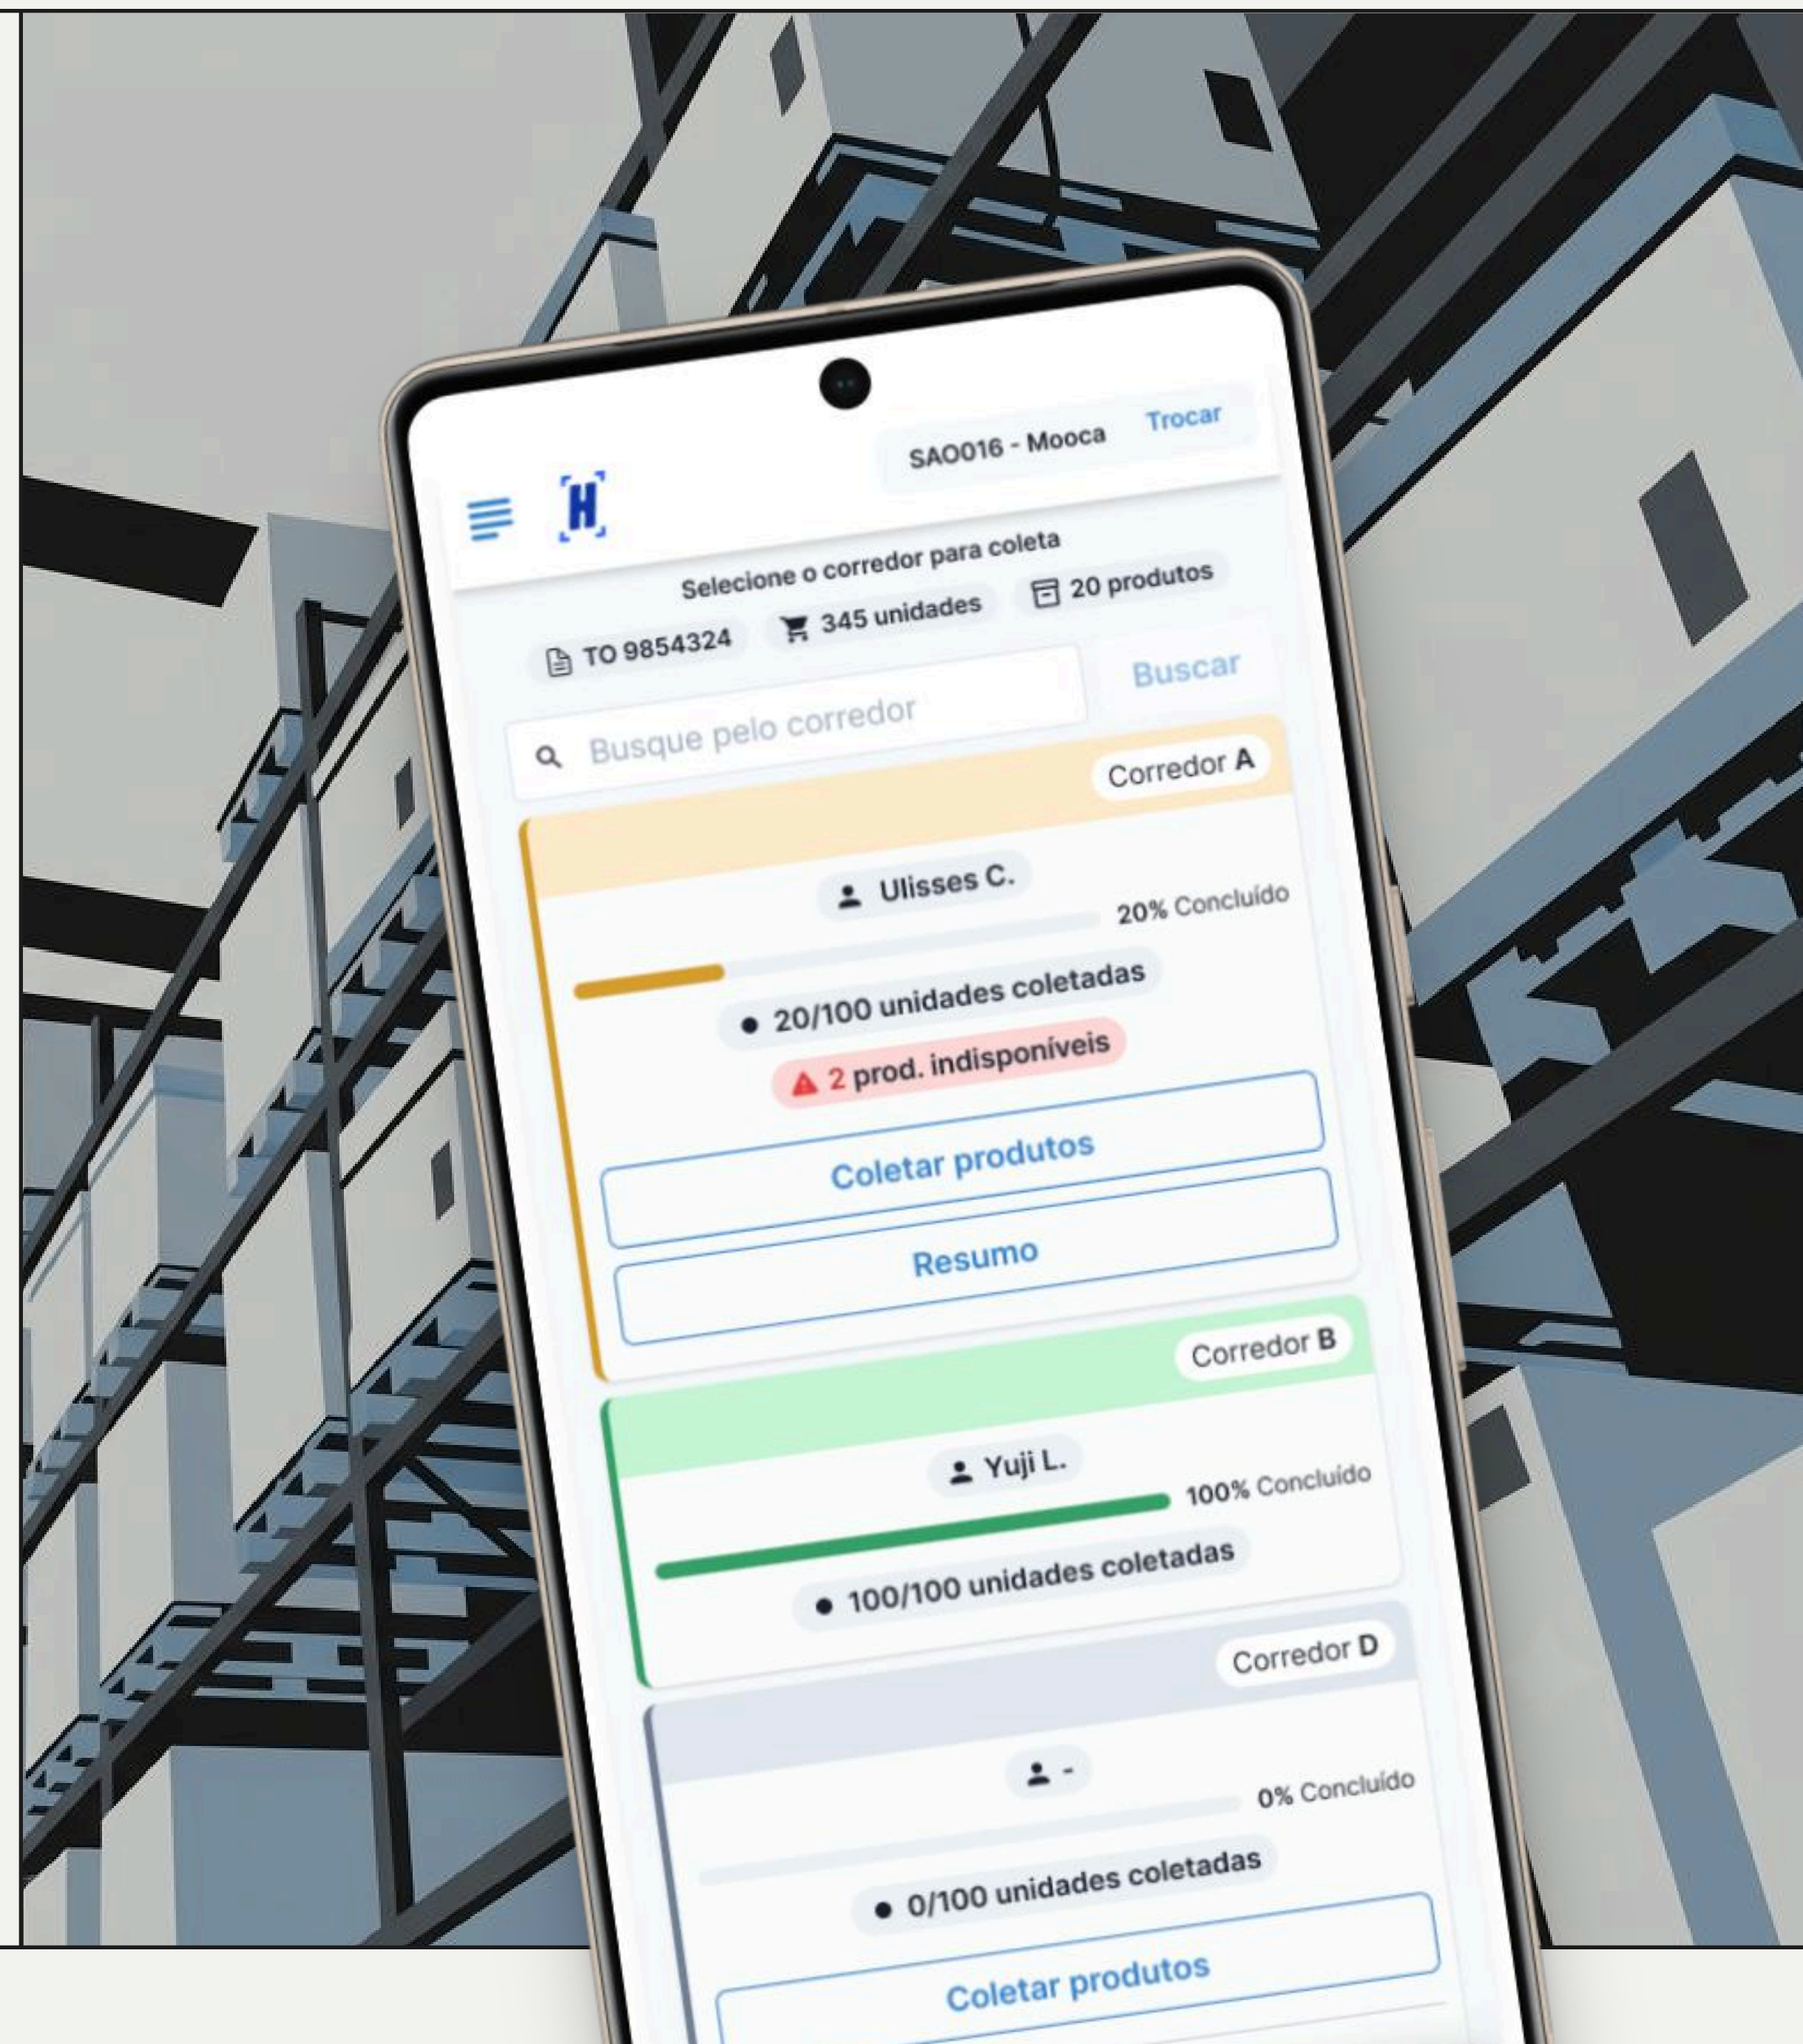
SAO016 - Mooca Trocar

H

Selecione o corredor para coleta

TO 9854324 345 unidades 20 produtos

Busque pelo corredor Buscar

Corredor A

Ulisses C.

20% Concluído

20/100 unidades coletadas

2 prod. indisponíveis

Coletar produtos

Resumo

Corredor B

Yuji L.

100% Concluído

100/100 unidades coletadas

Corredor D

-

0% Concluído

0/100 unidades coletadas

Coletar produtos